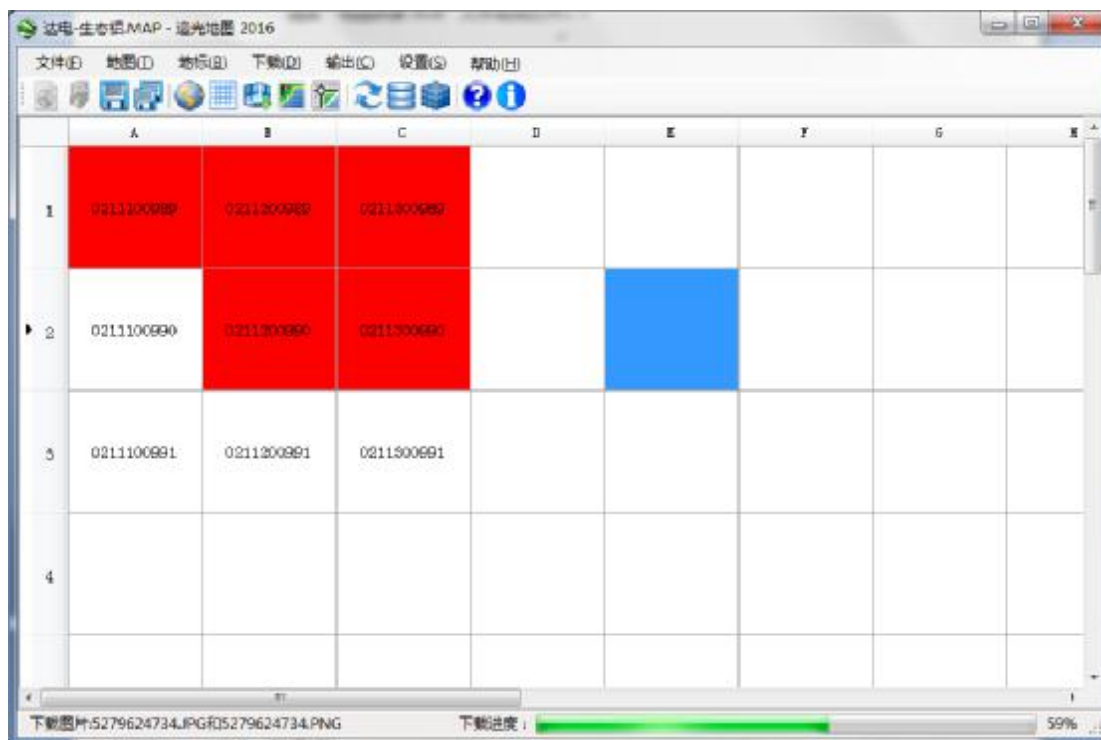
达电-生态招.MAP - 追光地图 2016

文件(F) 地图(T) 地标(B) 下载(D) 输出(C) 设置(S) 帮助(H)

| | A | B | C | D | E | F | G | H |
|---|---|---|---|---|---|---|---|---|
| 1 | 0211100989 | 0211200989 | 0211300989 | | | | | |
| 2 | 0211100990 | 0211200990 | 0211300990 | | | | | |
| 3 | 0211100991 | 0211200991 | 0211300991 | | | | | |
| 4 | | | | | | | | |

下载图片5279624734.JPG和5279624734.PNG 下载进度： 59%